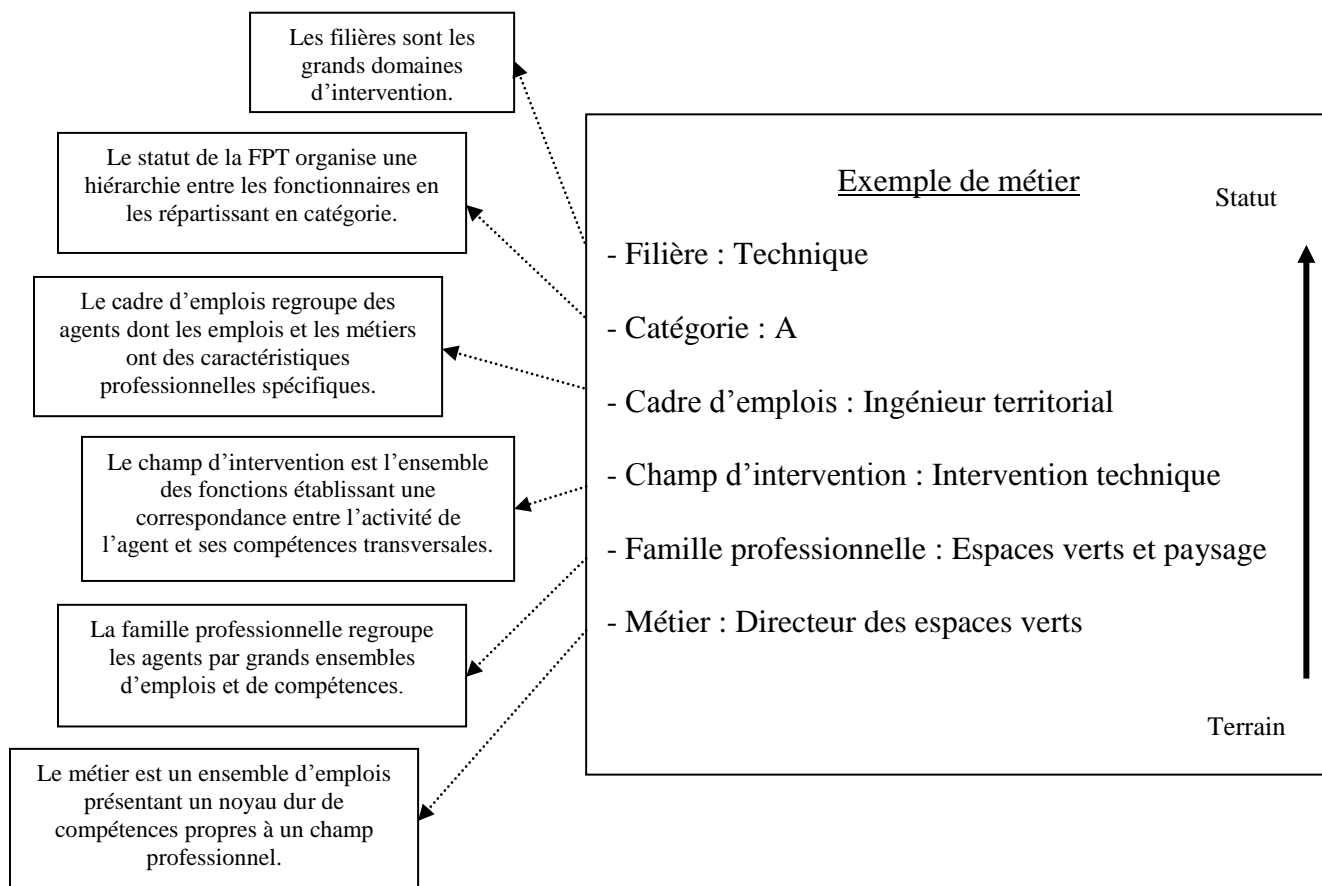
Les filières sont les grands domaines d'intervention.

Le statut de la FPT organise une hiérarchie entre les fonctionnaires en les répartissant en catégorie.

Le cadre d'emplois regroupe des agents dont les emplois et les métiers ont des caractéristiques professionnelles spécifiques.

Le champ d'intervention est l'ensemble des fonctions établissant une correspondance entre l'activité de l'agent et ses compétences transversales.

La famille professionnelle regroupe les agents par grands ensembles d'emplois et de compétences.

Le métier est un ensemble d'emplois présentant un noyau dur de compétences propres à un champ professionnel.

Exemple de métier

Statut

- Filière : Technique

- Catégorie : A

- Cadre d'emplois : Ingénieur territorial

- Champ d'intervention : Intervention technique

- Famille professionnelle : Espaces verts et paysage

- Métier : Directeur des espaces verts

Terrain